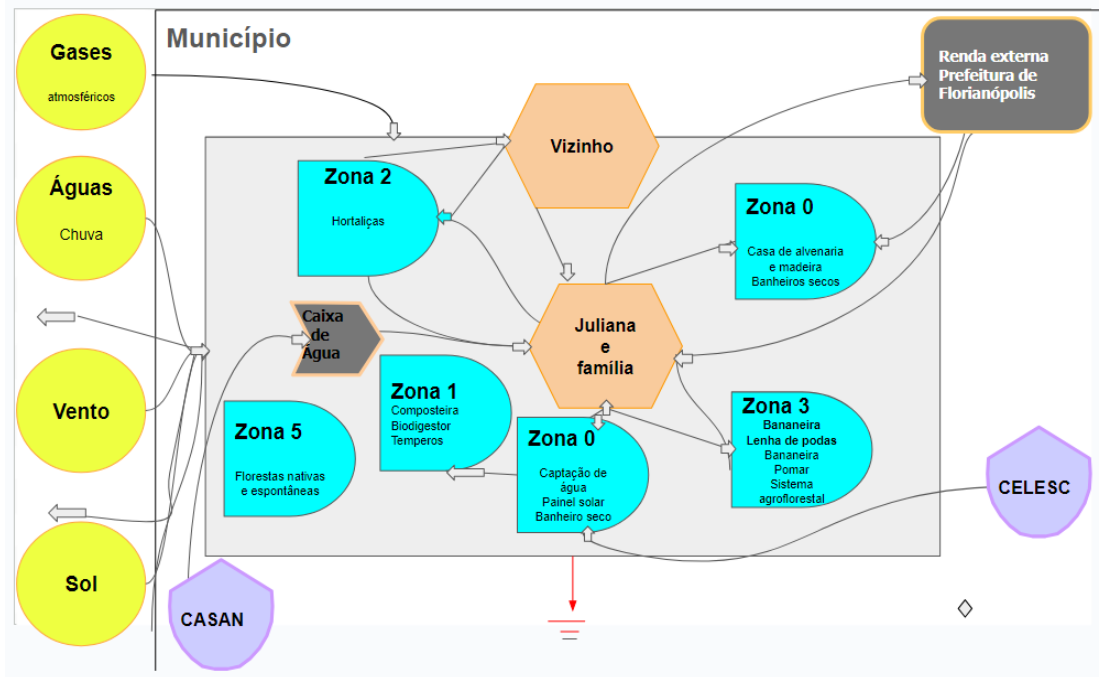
Gases
atmosféricos

Águas
Chuva

Vento

Sol

Município

Vizinho

Renda externa
Prefeitura de
Florianópolis

Zona 2
Hortaliças

Zona 0
Casa de alvenaria
e madeira
Banheiros secos

Caixa
de
Água

Juliana
e
família

Zona 1
Composteira
Biodigestor
Temperos

Zona 5
Florestas nativas
e espontâneas

Zona 0
Captação de
água
Painel solar
Banheiro seco

Zona 3
Bananeira
Lenha de podas
Bananeira
Pomar
Sistema
agroflorestal

CELESC

CASAN